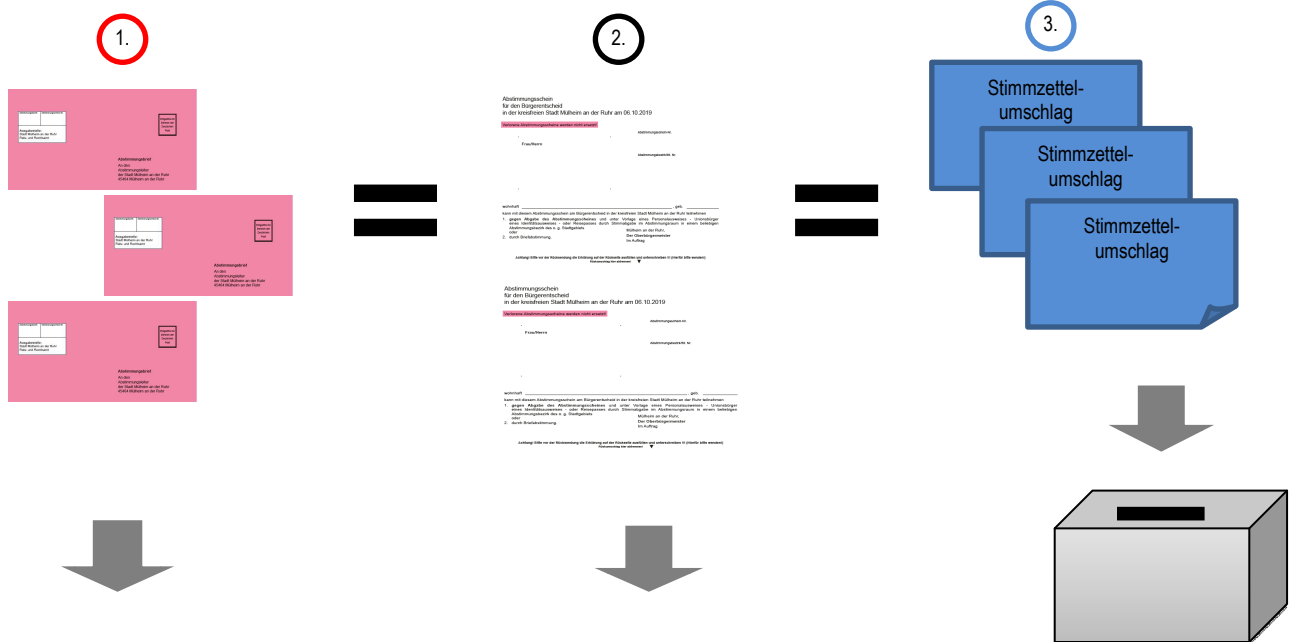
1.

Abstimmungsbrief
An den
Abstimmungsleiter
der Stadt Mülheim an der Ruhr
45464 Mülheim an der Ruhr

Abstimmungsbrief
An den
Abstimmungsleiter
der Stadt Mülheim an der Ruhr
45464 Mülheim an der Ruhr

Abstimmungsbrief
An den
Abstimmungsleiter
der Stadt Mülheim an der Ruhr
45464 Mülheim an der Ruhr

2.

Abstimmungsschein
für den Bürgerentscheid
in der kreisfreien Stadt Mülheim an der Ruhr am 06.10.2019

Verlorene Abstimmungsscheine werden nicht ersetzt!

Frau/Herrn

Abstimmungsschein
für den Bürgerentscheid
in der kreisfreien Stadt Mülheim an der Ruhr am 06.10.2019

Verlorene Abstimmungsscheine werden nicht ersetzt!

Frau/Herrn

3.

Stimmzettel-umschlag

Stimmzettel-umschlag

Stimmzettel-umschlag